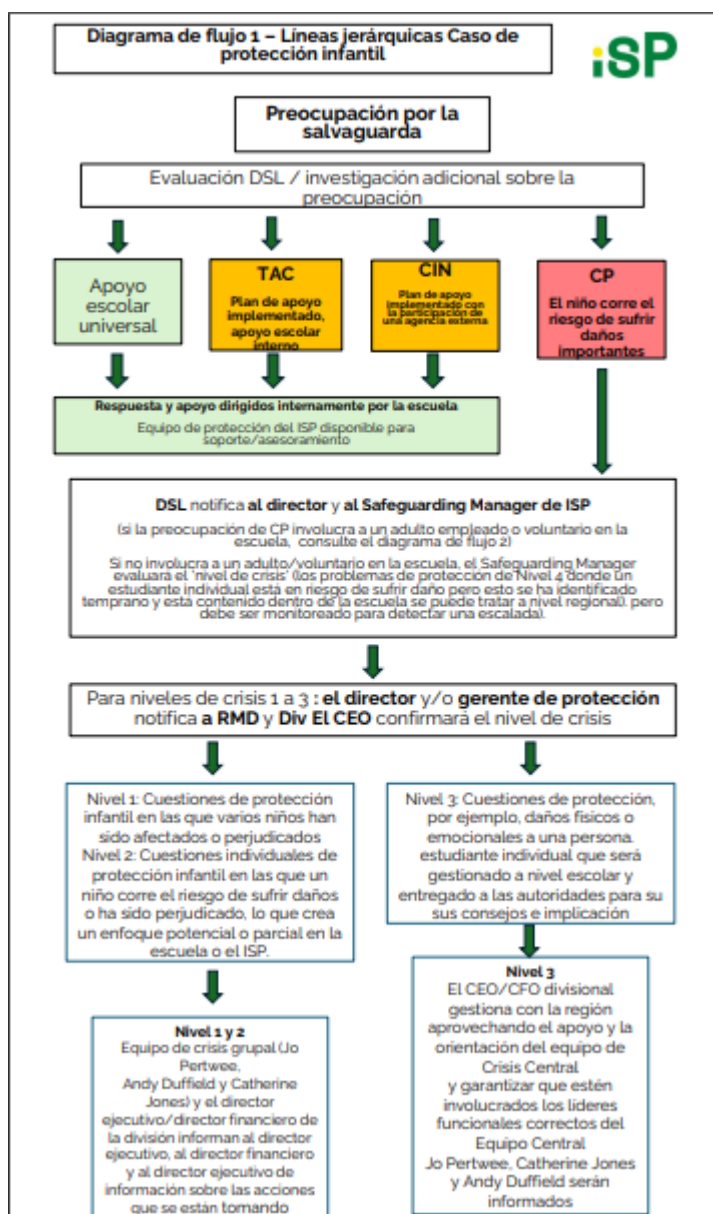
Diagrama de flujo 1 – Líneas jerárquicas Caso de protección infantil

iSP

Preocupación por la salvaguarda

Evaluación DSL / investigación adicional sobre la preocupación

Apoyo escolar universal

TAC
Plan de apoyo implementado, apoyo escolar interno

CIN
Plan de apoyo implementado con la participación de una agencia externa

CP
El niño corre el riesgo de sufrir daños importantes

Respuesta y apoyo dirigidos internamente por la escuela
Equipo de protección del ISP disponible para soporte/asesoramiento

DSL notifica al director y al Safeguarding Manager de ISP
(si la preocupación de CP involucra a un adulto empleado o voluntario en la escuela, consulte el diagrama de flujo 2)
Si no involucra a un adulto/voluntario en la escuela, el Safeguarding Manager evaluará el 'nivel de crisis' (los problemas de protección de Nivel 4 donde un estudiante individual está en riesgo de sufrir daño pero esto se ha identificado temprano y está contenido dentro de la escuela se puede tratar a nivel regional), pero debe ser monitoreado para detectar una escalada).

Para niveles de crisis 1 a 3 : el director y/o gerente de protección notifica a RMD y Div El CEO confirmará el nivel de crisis

Nivel 1: Cuestiones de protección infantil en las que varios niños han sido afectados o perjudicados
Nivel 2: Cuestiones individuales de protección infantil en las que un niño corre el riesgo de sufrir daños o ha sido perjudicado, lo que crea un enfoque potencial o parcial en la escuela o el ISP.

Nivel 3: Cuestiones de protección, por ejemplo, daños físicos o emocionales a una persona. estudiante individual que será gestionado a nivel escolar y entregado a las autoridades para su sus consejos e implicación

Nivel 1 y 2
Equipo de crisis grupal (Jo Pertwee, Andy Duffield y Catherine Jones) y el director ejecutivo/director financiero de la división informan al director ejecutivo, al director financiero y al director ejecutivo de información sobre las acciones que se están tomando

Nivel 3
El CEO/CFO divisional gestiona con la región aprovechando el apoyo y la orientación del equipo de Crisis Central y garantizar que estén involucrados los líderes funcionales correctos del Equipo Central
Jo Pertwee, Catherine Jones y Andy Duffield serán informados